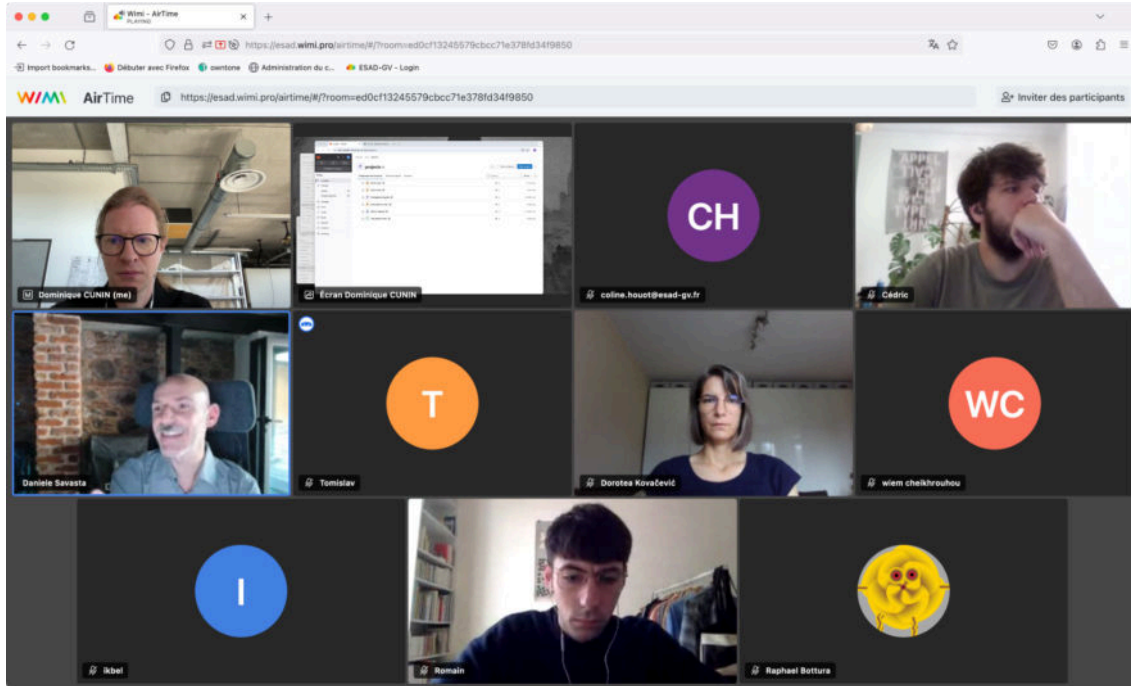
Wimi - AirTime
PLAYING

https://esad.wimi.pro/airtime/#/?room=ed0cf13245579cbcc71e378fd34f9850

Import bookmarks... Débuter avec Firefox owntone Administration du c... ESAD-GV - Login

WIMI AirTime https://esad.wimi.pro/airtime/#/?room=ed0cf13245579cbcc71e378fd34f9850 Inviter des participants

Dominique CUNIN (me)

Écran Dominique CUNIN

CH
coline.houot@esad-gv.fr

Cédric

Daniele Savasta

T
Tomislav

Dorotea Kovačević

WC
wiem cheikhrouhou

I
ikbel

Romain

Raphael Bottura